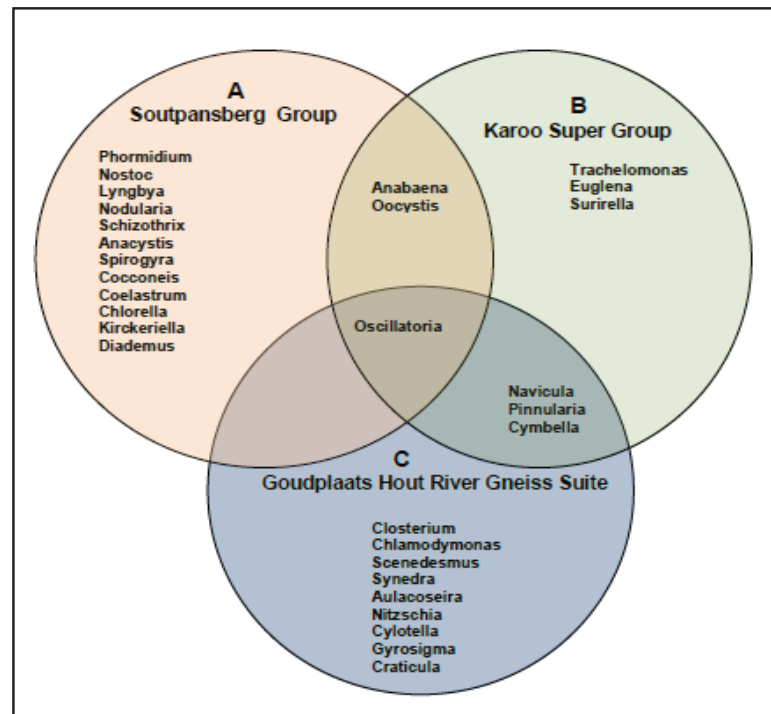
A
Soutpansberg Group

Phormidium
Nostoc
Lyngbya
Nodularia
Schizothrix
Anacystis
Spirogyra
Cocconeis
Coelastrum
Chlorella
Kirckeriella
Diademus

B
Karoo Super Group

Trachelomonas
Euglena
Surirella

Anabaena
Oocystis

Oscillatoria

Navicula
Pinnularia
Cymbella

C
Goudplaats Hout River Gneiss Suite

Closterium
Chlamodymonas
Scenedesmus
Synedra
Aulacoseira
Nitzschia
Cylotella
Gyrosigma
Craticula